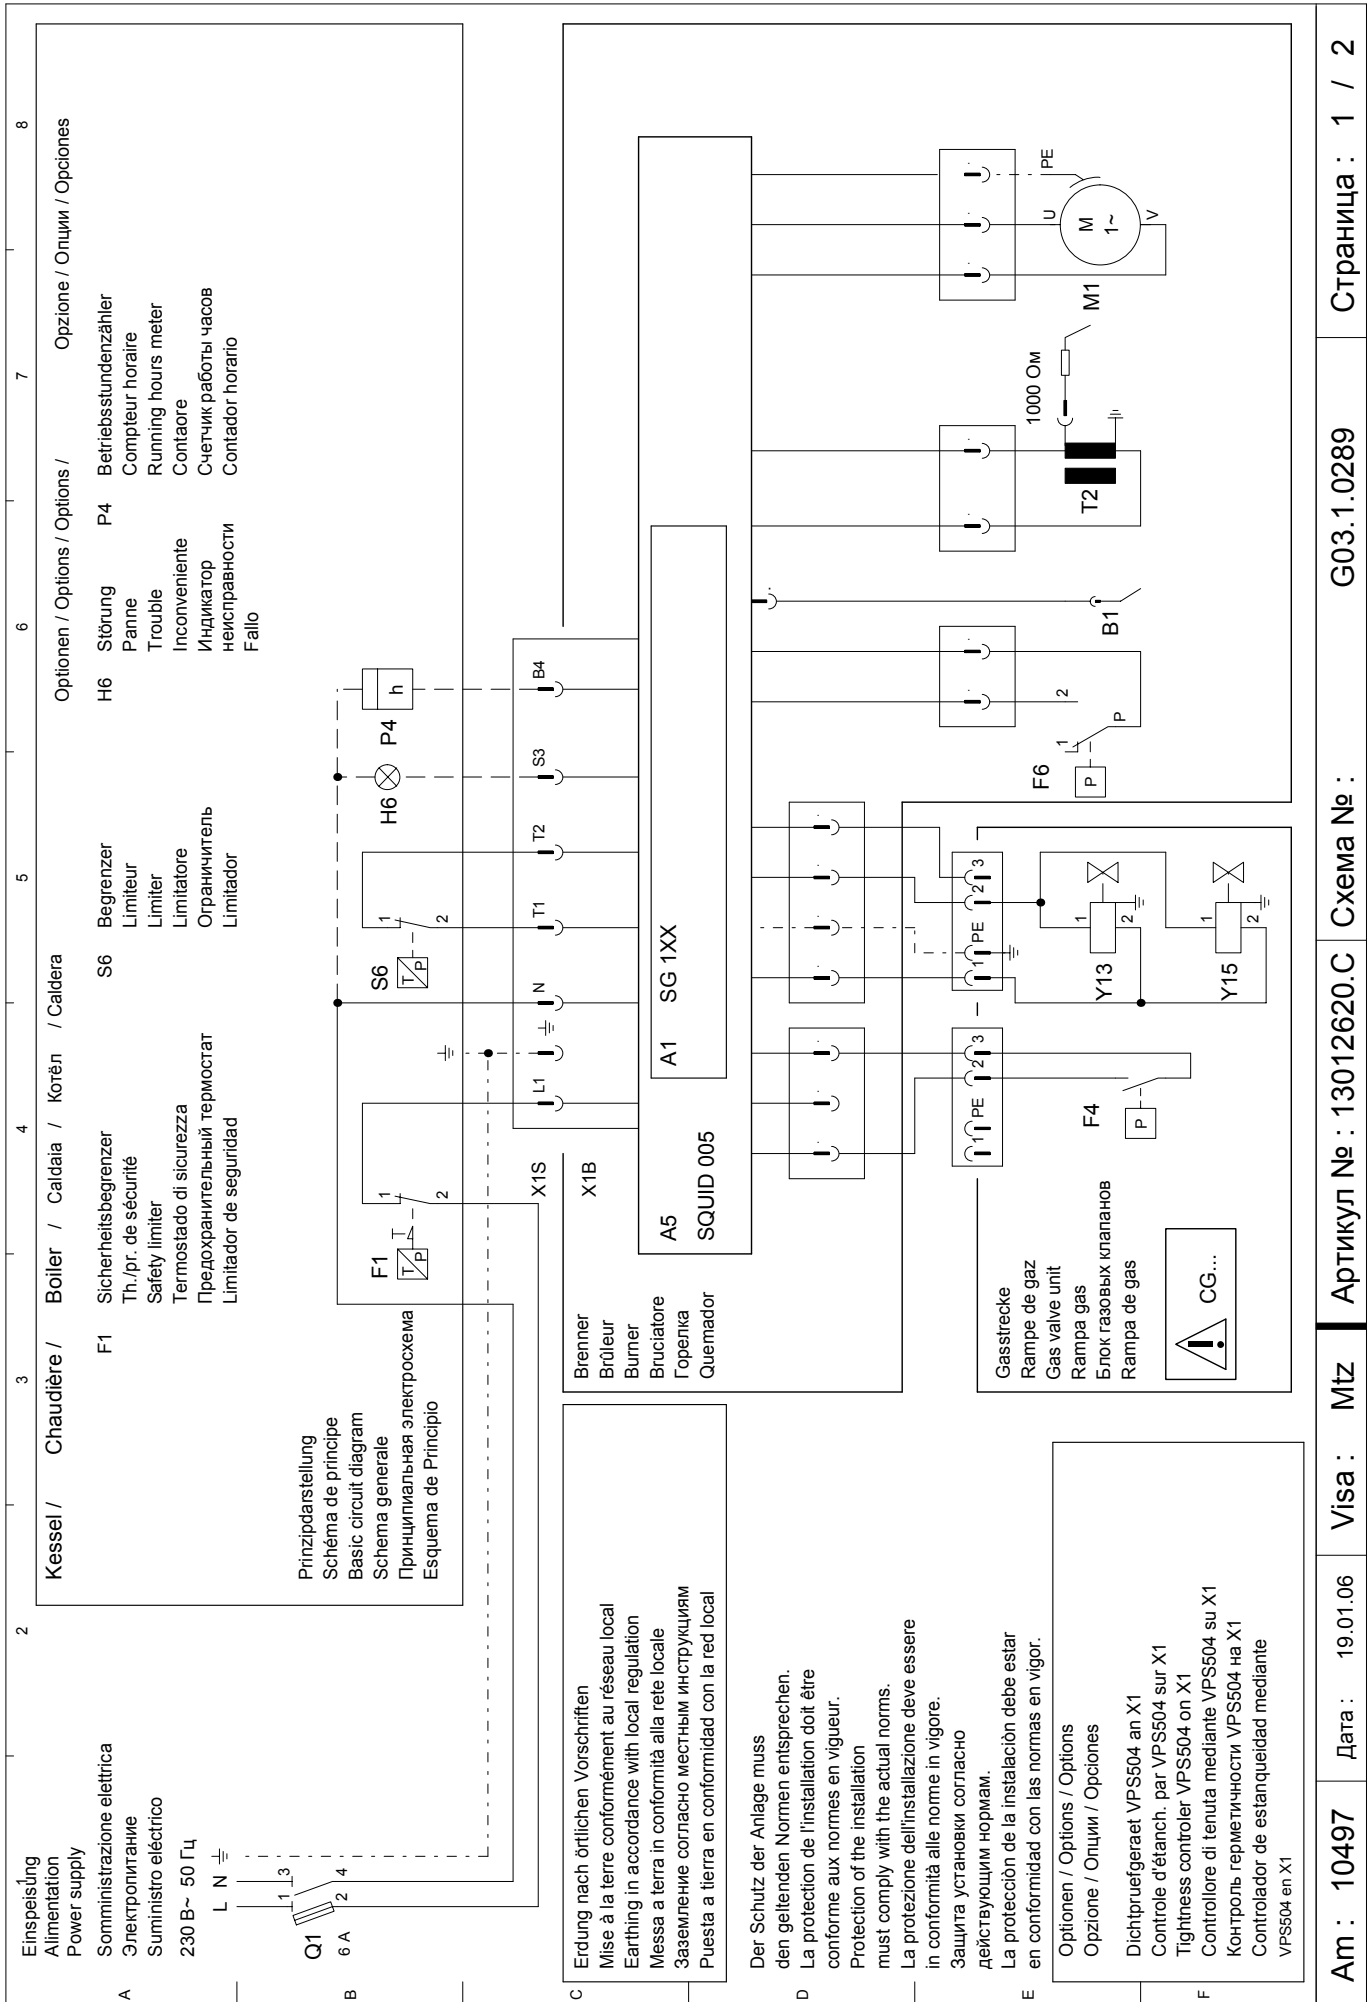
Einspeisung
Alimentation
Power supply
Somministrazione elettrica
Электропитание
Suministro eléctrico
230 В~ 50 Гц

L N ⏚
1 3
2 4
Q1
6 A

Kessel / Chaudière / Boiler / Caldaia / Котёл / Caldera

F1 Sicherheitsbegrenzer
Th./pr. de sécurité
Safety limiter
Termostado di sicurezza
Предохранительный термостат
Limitador de seguridad

S6 Begrenzer
Limiteur
Limiter
Limitatore
Ограничитель
Limitador

Optionen / Options / Options / Opzione / Опции / Opciones

H6 Störung
Panne
Trouble
Inconveniente
Индикатор неисправности
Fallo

P4 Betriebsstundenzähler
Compteur horaire
Running hours meter
Contaore
Счетчик работы часов
Contador horario

Prinzipdarstellung
Schéma de principe
Basic circuit diagram
Schema generale
Принципиальная электросхема
Esquema de Principio

F1 T P 1 2
S6 T P 1 2
H6 P4 h
X1S X1B
L1 ⏚ N T1 T2 S3 B4

A1 SG 1XX
A5 SQUID 005

Brenner
Brûleur
Burner
Bruciatore
Горелка
Quemador

1000 Ом
T2
M1 M 1~ U V PE
B1
F6 P 1 2 P
F4 P
1 PE 2 3
1 PE 2 3
Y13 1 2
Y15 1 2

Gasstrecke
Rampe de gaz
Gas valve unit
Rampa gas
Блок газовых клапанов
Rampa de gas

CG...

Erdung nach örtlichen Vorschriften
Mise à la terre conformément au réseau local
Earthing in accordance with local regulation
Messa a terra in conformità alla rete locale
Заземление согласно местным инструкциям
Puesta a tierra en conformidad con la red local

Der Schutz der Anlage muss den geltenden Normen entsprechen.
La protection de l'installation doit être conforme aux normes en vigueur.
Protection of the installation must comply with the actual norms.
La protezione dell'installazione deve essere in conformità alle norme in vigore.
Защита установки согласно действующим нормам.
La protección de la instalación debe estar en conformidad con las normas en vigor.

Optionen / Options / Options
Opzione / Опции / Opciones

Dichtpruefgeraet VPS504 an X1
Controle d'étanch. par VPS504 sur X1
Tightness controler VPS504 on X1
Controllore di tenuta mediante VPS504 su X1
Контроль герметичности VPS504 на X1
Controlador de estanqueidad mediante VPS504 en X1

A B C D E F
1 2 3 4 5 6 7 8

Am : 10497 | Дата : 19.01.06 | Visa : Mtz | Артикул №: 13012620.C | Схема №: G03.1.0289 | Страница : 1 / 2